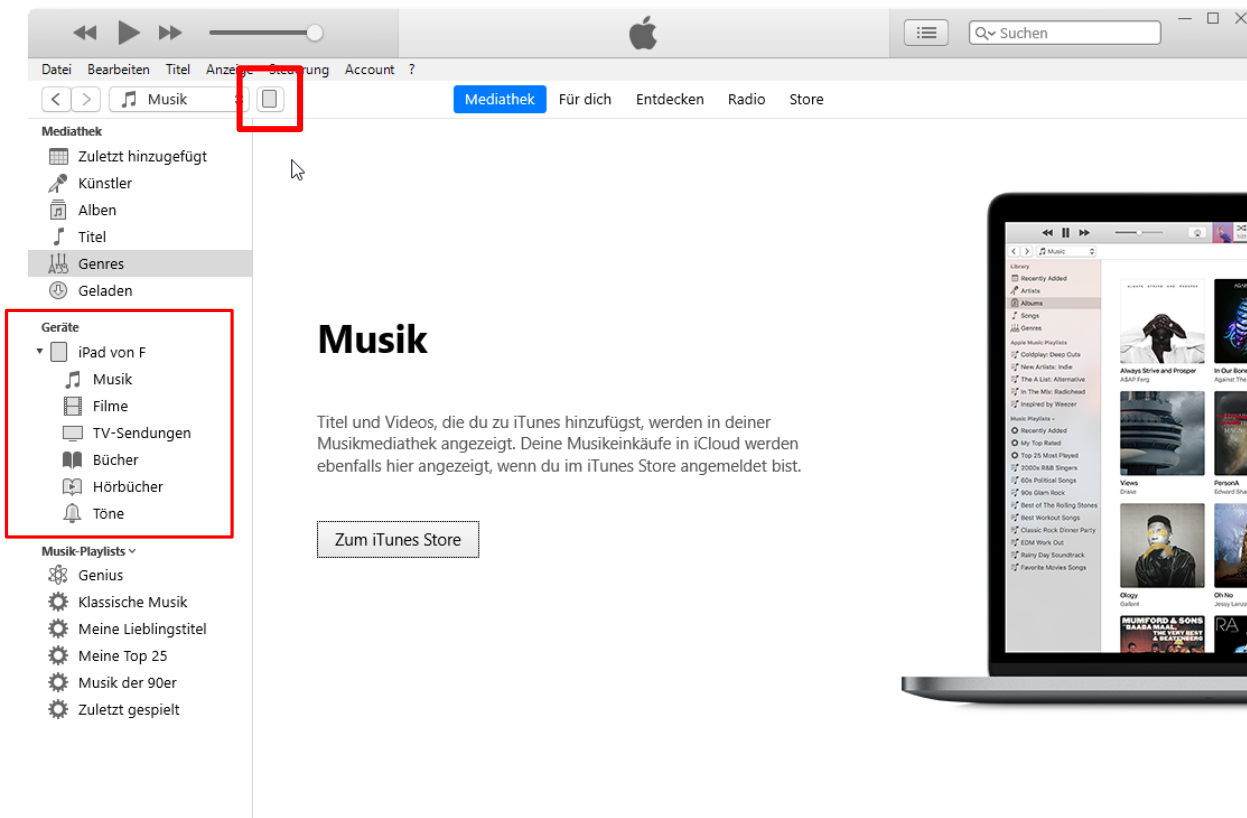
Suchen

Datei Bearbeiten Titel Anzeige Steuerung Account ?

Musik

Mediathek Für dich Entdecken Radio Store

Mediathek
Zuletzt hinzugefügt
Künstler
Alben
Titel
Genres
Geladen

Geräte
iPad von F
Musik
Filme
TV-Sendungen
Bücher
Hörbücher
Töne

Musik-Playlists
Genius
Klassische Musik
Meine Lieblingstitel
Meine Top 25
Musik der 90er
Zuletzt gespielt

Musik

Titel und Videos, die du zu iTunes hinzufügst, werden in deiner Musikmediathek angezeigt. Deine Musikeinkäufe in iCloud werden ebenfalls hier angezeigt, wenn du im iTunes Store angemeldet bist.

Zum iTunes Store

Music
Library
Recently Added
Artists
Albums
Songs
Genres
Apple Music Playlists
Coldplay: Deep Cuts
New Artists: Indie
The A List: Alternative
In The Mix: Radiohead
Inspired by Weezer
Music Playlists
Recently Added
My Top Rated
Top 25 Most Played
2000s R&B Singers
60s Political Songs
90s Glam Rock
Best of The Rolling Stones
Best Workout Songs
Classic Rock Dinner Party
EDM Work Out
Rainy Day Soundtrack
Favorite Movies Songs

Always Strive and Prosper
A$AP Ferg
In Our Bone
Against The
Views
Drake
PersonA
Edward Sha
Ology
Gallant
Oh No
Jessy Lanza
MUMFORD & SONS
BAABA MAAL
THE VERY BEST
& BEATENBERG
RA